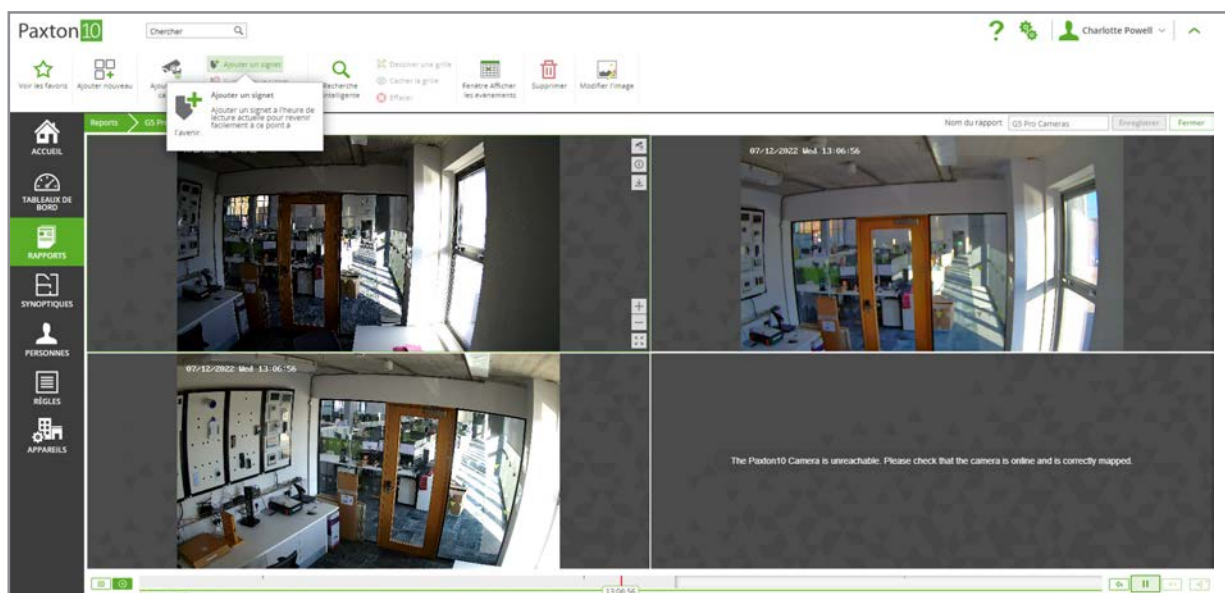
Paxton10

Chercher

Charlotte Powell

Voir les favoris
Ajouter nouveau
Ajou ca
Ajouter un signet
Dessiner une grille
Cacher la grille
Effacer
Recherche intelligente
Fenêtre Afficher les événements
Supprimer
Modifier l'image

Ajouter un signet
Ajouter un signet à l'heure de lecture actuelle pour revenir facilement à ce point à l'avenir.

ACCUEIL
TABLEAUX DE BORD
RAPPORTS
SYNOPTIQUES
PERSONNES
RÈGLES
APPAREILS

Reports
G5 Pro

Nom du rapport
G5 Pro Cameras
Enregistrer
Fermer

07/12/2022 Wed 13:06:56

07/12/2022 Wed 13:06:56

The Paxton10 Camera is unreachable. Please check that the camera is online and is correctly mapped.

13:06:56